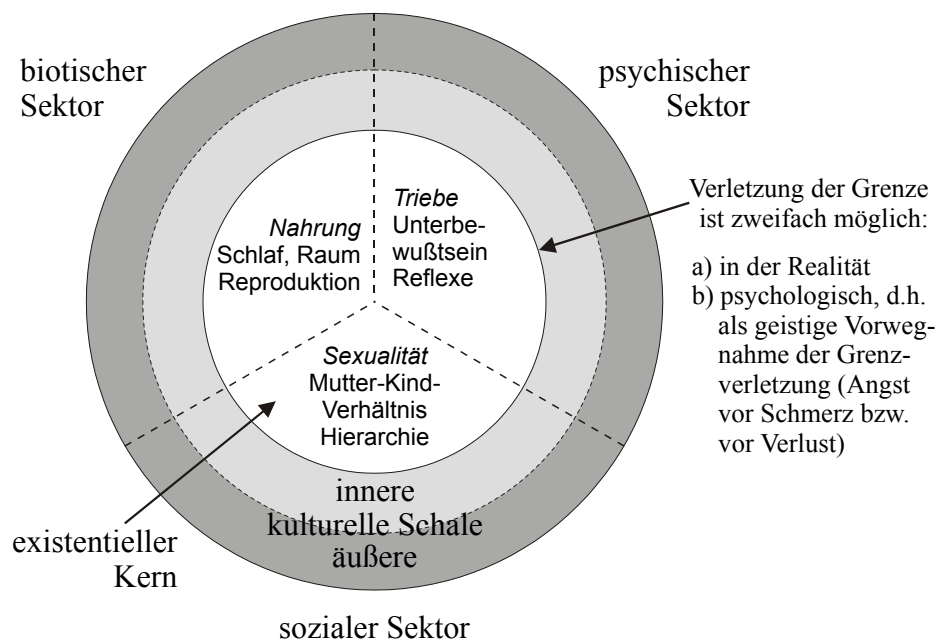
biotischer Sektor

psychischer Sektor

Nahrung
Schlaf, Raum
Reproduktion

Triebe
Unterbewußtsein
Reflexe

Sexualität
Mutter-Kind-Verhältnis
Hierarchie

Verletzung der Grenze ist zweifach möglich:

a) in der Realität
b) psychologisch, d.h. als geistige Vorwegnahme der Grenzverletzung (Angst vor Schmerz bzw. vor Verlust)

innere
kulturelle Schale
äußere

existentieller Kern

sozialer Sektor